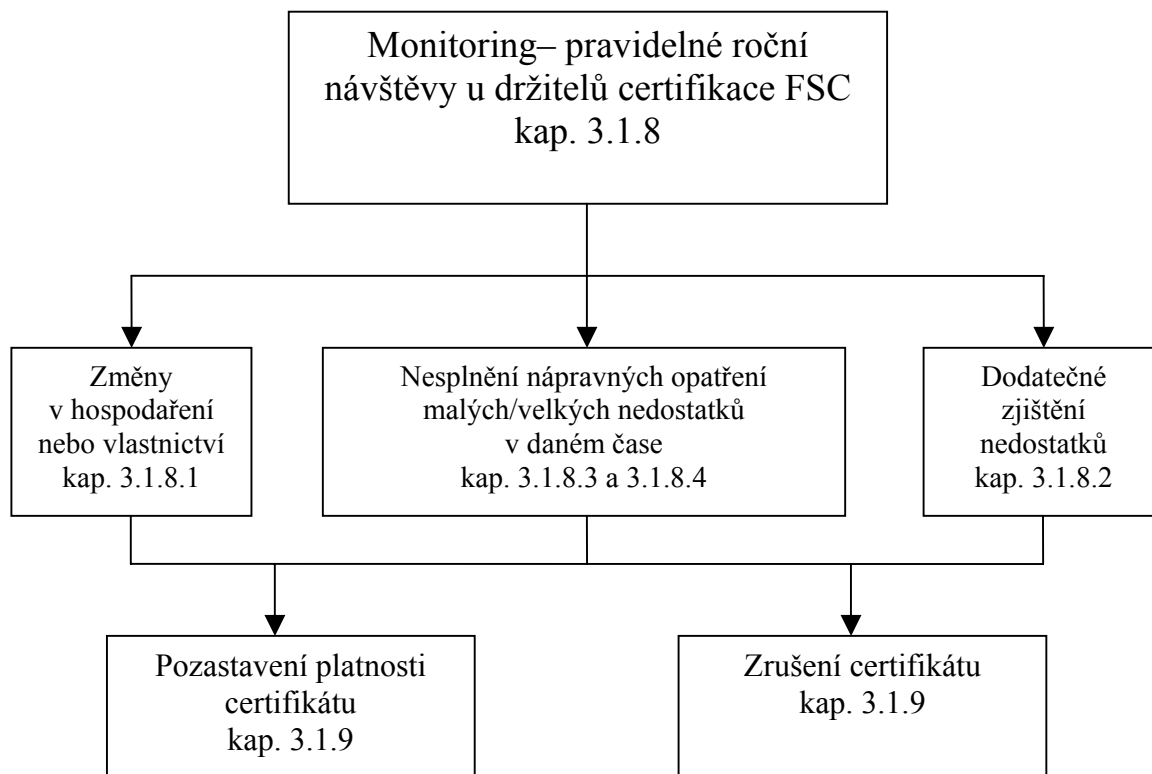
Monitoring– pravidelné roční návštěvy u držitelů certifikace FSC kap. 3.1.8

Změny v hospodaření nebo vlastnictví kap. 3.1.8.1

Nesplnění nápravných opatření malých/velkých nedostatků v daném čase kap. 3.1.8.3 a 3.1.8.4

Dodatečné zjištění nedostatků kap. 3.1.8.2

Pozastavení platnosti certifikátu kap. 3.1.9

Zrušení certifikátu kap. 3.1.9